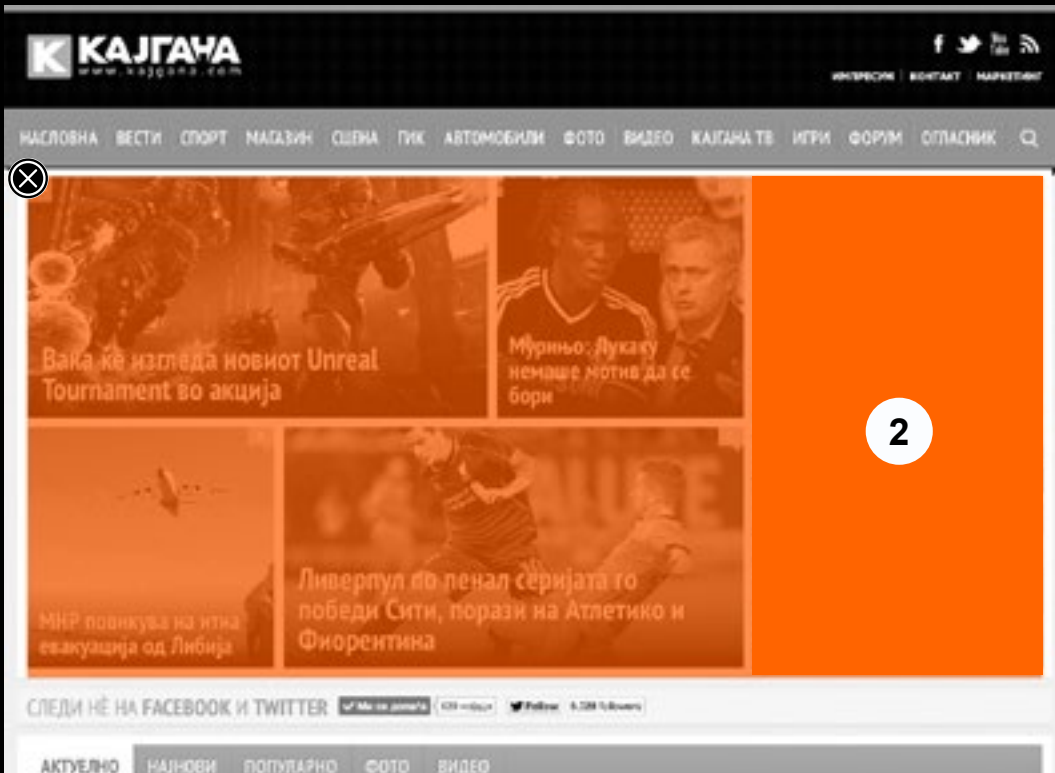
K КАЈГАНА
www.kajgana.com

ИМПРЕСУМ | КОНТАКТ | МАРКЕТИНГ

НАСЛОВНА ВЕСТИ СПОРТ МАГАЗИН СЦЕНА ГИК АВТОМОБИЛИ ФОТО ВИДЕО КАЈГАНА ТВ ИГРИ ФОРУМ ОГЛАСНИК

Вака ќе изгледа новиот Unreal Tournament во акција

Мурињо: Лукаку немаше мотив да се бори

2

МНР повикува на итна евакуација од Либија

Ливерпул по пенал серијата го победи Сити, поразы на Атлетико и Фиорентина

СЛЕДИ НÈ НА FACEBOOK И TWITTER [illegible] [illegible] Follow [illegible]

АКТУЕЛНО НАЈНОВИ ПОПУЛАРНО ФОТО ВИДЕО